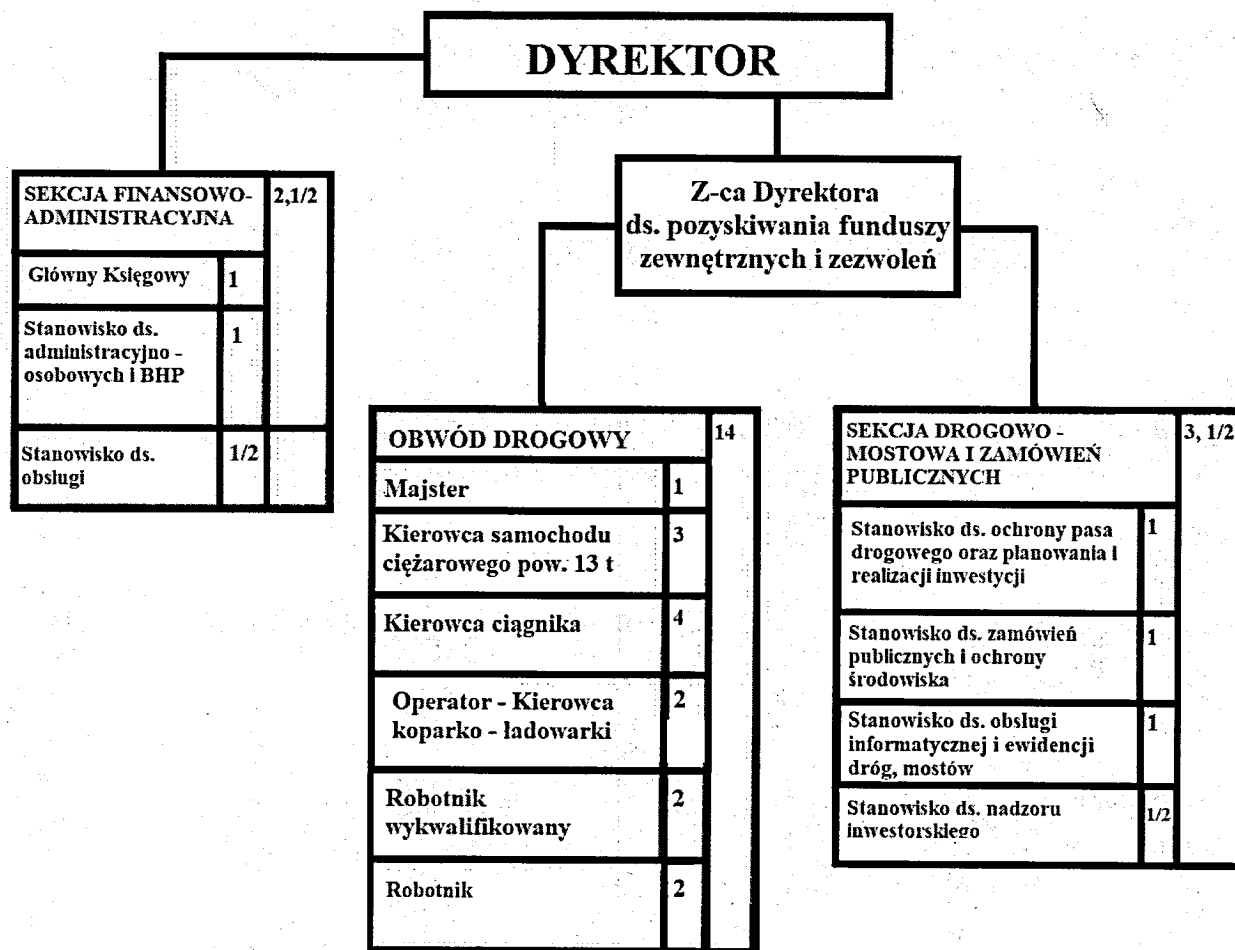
DYREKTOR

SEKCJA FINANSOWO-ADMINISTRACYJNA 2,1/2

Główny Księgowy 1

Stanowisko ds. administracyjno - osobowych i BHP 1

Stanowisko ds. obsługi 1/2

Z-ca Dyrektora ds. pozyskiwania funduszy zewnętrznych i zezwoleń

OBWÓD DROGOWY 14

Majster 1

Kierowca samochodu ciężarowego pow. 13 t 3

Kierowca ciągnika 4

Operator - Kierowca koparko - ładowarki 2

Robotnik wykwalifikowany 2

Robotnik 2

SEKCJA DROGOWO - MOSTOWA I ZAMÓWIEŃ PUBLICZNYCH 3, 1/2

Stanowisko ds. ochrony pasa drogowego oraz planowania i realizacji inwestycji 1

Stanowisko ds. zamówień publicznych i ochrony środowiska 1

Stanowisko ds. obsługi informatycznej i ewidencji dróg, mostów 1

Stanowisko ds. nadzoru inwestorskiego 1/2